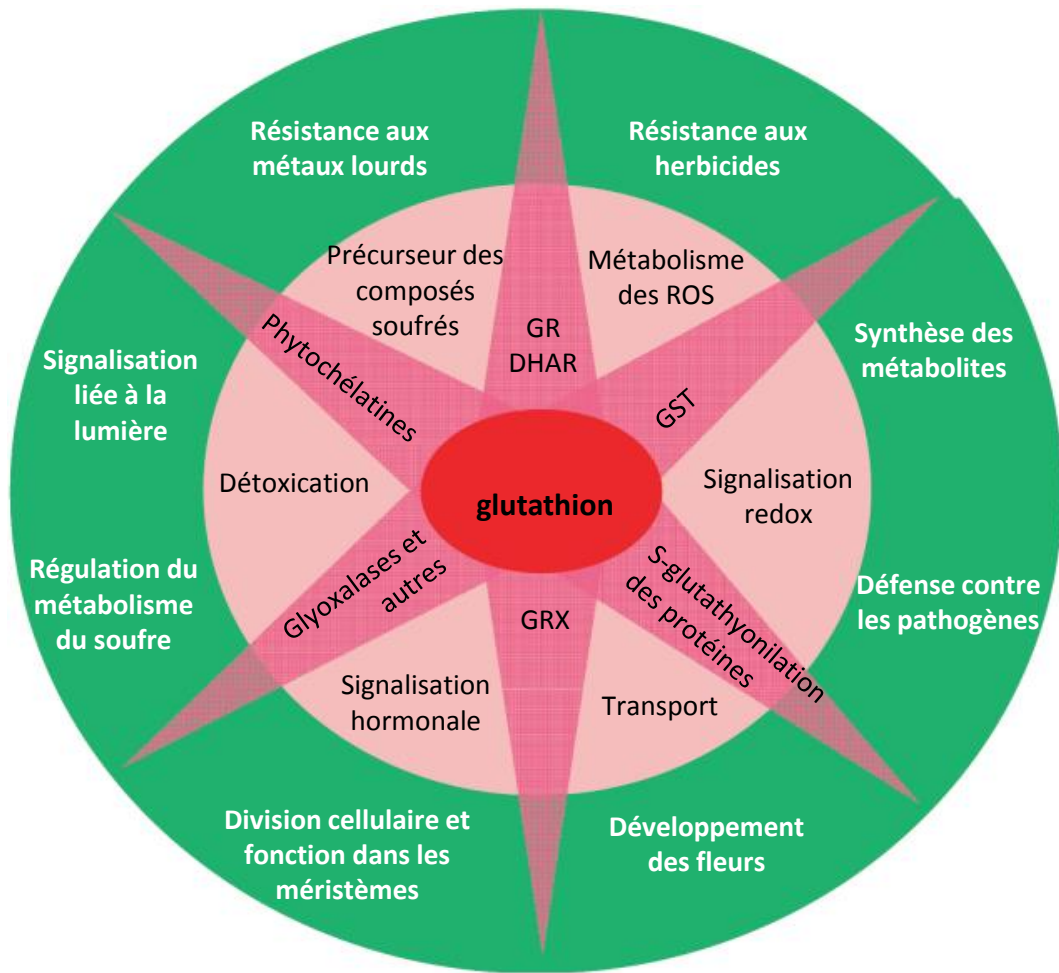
Résistance aux métaux lourds

Résistance aux herbicides

Précurseur des composés soufrés

GR DHAR

Métabolisme des ROS

Phytochélatines

Synthèse des métabolites

Signalisation liée à la lumière

GST

Détoxication

glutathion

Signalisation redox

Glyoxalases et autres

S-glutathyonilation des protéines

Régulation du métabolisme du soufre

GRX

Défense contre les pathogènes

Signalisation hormonale

Transport

Division cellulaire et fonction dans les méristèmes

Développement des fleurs